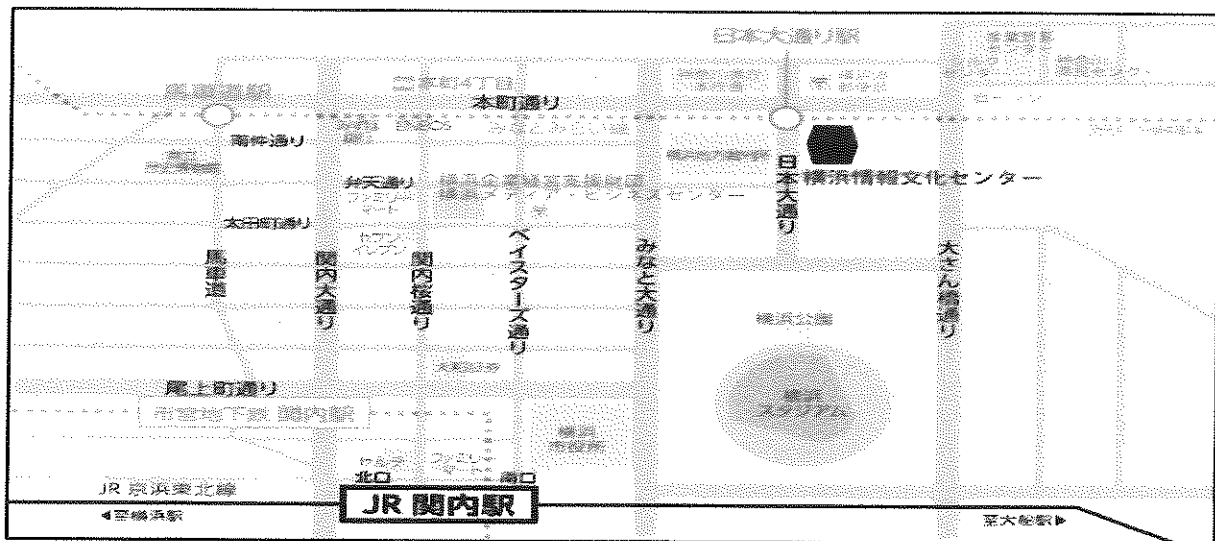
日本大通り駅

馬車道駅

本町4丁目

本町通り

南仲通り

弁天通り

ファミリーマート

太田町通り

セブンイレブン

横浜情報文化センター

日本大通り

馬車道

関内大通り

関内桜通り

ベイスターズ通り

みなと大通り

大さん橋通り

横浜公園

横浜スタジアム

尾上町通り

市営地下鉄 関内駅

ファミリーマート

北口

南口

JR 京浜東北線

JR 関内駅

◀至横浜駅

至大船駅▶